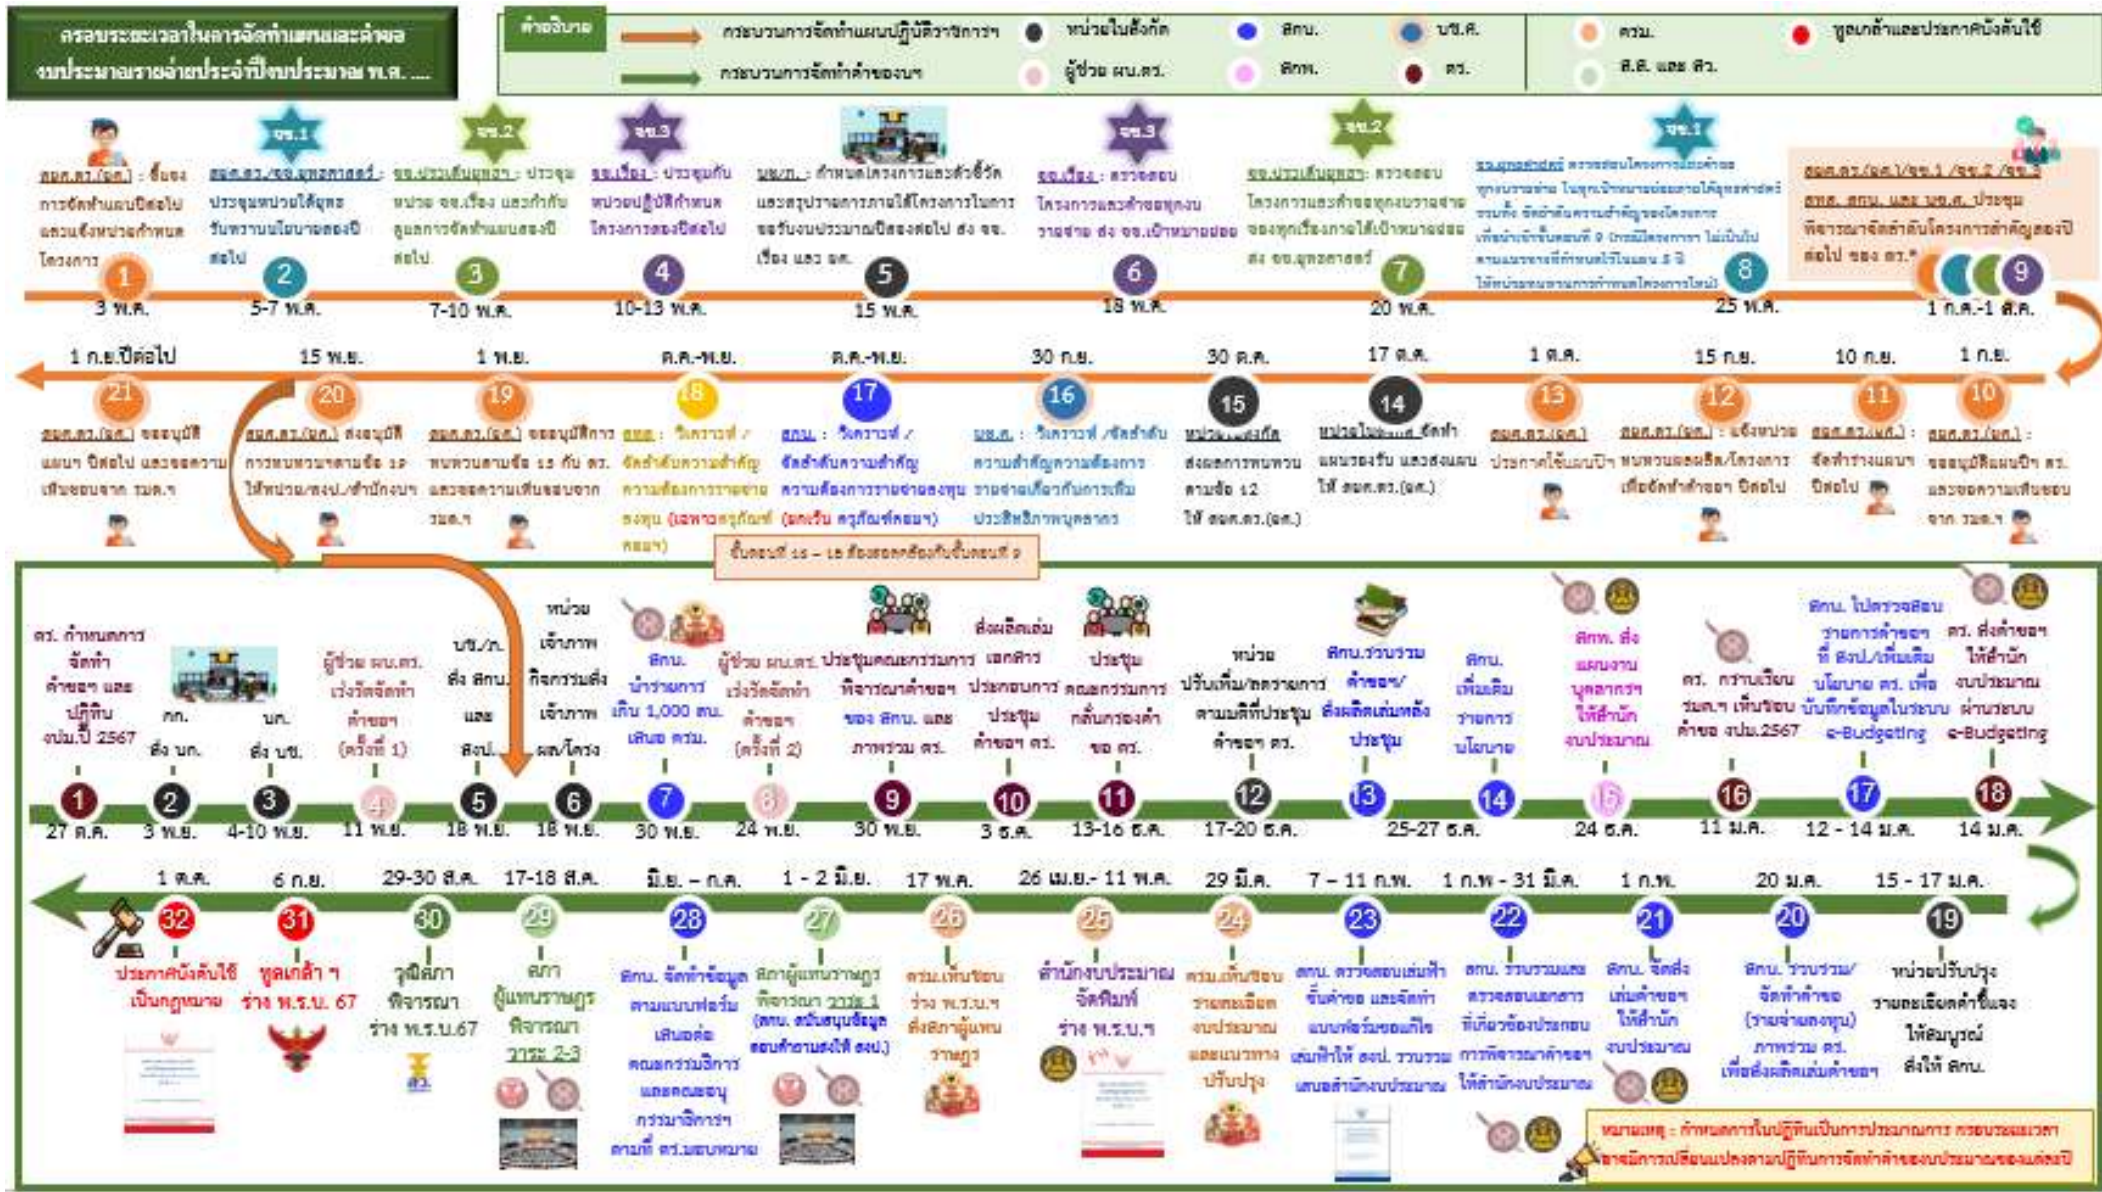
กรอบระยะเวลาในการจัดทำแผนและคำขอ งบประมาณรายจ่ายประจำปีงบประมาณ พ.ศ. ....

คำอธิบาย
กระบวนการจัดทำแผนปฏิบัติราชการฯ
กระบวนการจัดทำคำของบฯ
หน่วยในสังกัด
ผู้ช่วย ผบ.ตร.
สกบ.
สทพ.
บช.ศ.
ตร.
ครม.
ส.ส. และ สว.
ทูลเกล้าและประกาศบังคับใช้

จช.1 จช.2 จช.3 จช.3 จช.2 จช.1

สยศ.ตร.(ผท.) : ชี้แจงการจัดทำแผนปีต่อไป แจ้งหน่วยกำหนดโครงการ
1
3 พ.ค.

สยศ.ตร./จช.ยุทธศาสตร์ : ประชุมหน่วยให้ยุทธรับทราบนโยบายของปีต่อไป
2
5-7 พ.ค.

จช.ประเด็นยุทธฯ : ประชุมหน่วย จช.เรื่อง และกำกับดูแลการจัดทำแผนของปีต่อไป
3
7-10 พ.ค.

จช.เรื่อง : ประชุมกับหน่วยปฏิบัติกำหนดโครงการของปีต่อไป
4
10-13 พ.ค.

ผบ.ตร. : กำหนดโครงการและตัวชี้วัดและสรุปรายการภายใต้โครงการในการขอรับงบประมาณปีต่อไป ส่ง จช. เรื่อง และ ยศ.
5
15 พ.ค.

จช.เรื่อง : ตรวจสอบโครงการและคำขอทุกงบรายจ่าย ส่ง จช.เป้าหมายย่อย
6
18 พ.ค.

จช.ประเด็นยุทธฯ : ตรวจสอบโครงการและคำขอทุกงบรายจ่ายของทุกเรื่องภายใต้เป้าหมายย่อย ส่ง จช.ยุทธศาสตร์
7
20 พ.ค.

จช.ยุทธศาสตร์ ตรวจสอบโครงการและคำขอทุกงบรายจ่าย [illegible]
8
25 พ.ค.

สยศ.ตร.(ผท.)/จช.1/จช.2/จช.3 สทพ. สกบ. และ บช.ศ. ประชุมพิจารณาจัดลำดับโครงการสำคัญของปีต่อไป ของ ตร.*
9
1 ก.ค.-1 ส.ค.

1 ก.ย.ปีต่อไป
21
สยศ.ตร.(ผท.) ขออนุมัติแผนฯ ปีต่อไป และขอความเห็นชอบจาก รมต.ฯ

15 พ.ย.
20
สยศ.ตร.(ผท.) ส่งอนุมัติการทบทวนตามข้อ 19 ให้หน่วย/สงป./สำนักงบฯ

1 พ.ย.
19
สยศ.ตร.(ผท.) ขออนุมัติการทบทวนตามข้อ 15 กับ ตร. และขอความเห็นชอบจาก รมต.ฯ

ต.ค.-พ.ย.
18
สทพ. : วิเคราะห์ / จัดลำดับความสำคัญ ความต้องการรายจ่ายลงทุน (เฉพาะครุภัณฑ์คอมฯ)

ต.ค.-พ.ย.
17
สกบ. : วิเคราะห์ / จัดลำดับความสำคัญ ความต้องการรายจ่ายลงทุน (ยกเว้น ครุภัณฑ์คอมฯ)

30 ก.ย.
16
บช.ศ. : วิเคราะห์ /จัดลำดับความสำคัญความต้องการรายจ่ายเกี่ยวกับการเพิ่มประสิทธิภาพบุคลากร

30 ส.ค.
15
หน่วยในสังกัด ส่งผลการทบทวนตามข้อ 12 ให้ สยศ.ตร.(ผท.)

17 ส.ค.
14
หน่วยในสังกัด จัดทำแผนรองรับ และส่งแผนให้ สยศ.ตร.(ผท.)

1 ส.ค.
13
สยศ.ตร.(ผท.) ประกาศใช้แผนปีฯ

15 ก.ย.
12
สยศ.ตร.(ผท.) : แจ้งหน่วยทบทวนผลผลิต/โครงการ เพื่อจัดทำคำขอฯ ปีต่อไป

10 ก.ย.
11
สยศ.ตร.(ผท.) : จัดทำร่างแผนฯ ปีต่อไป

1 ก.ย.
10
สยศ.ตร.(ผท.) : ขออนุมัติแผนปีฯ ตร. และขอความเห็นชอบจาก รมต.ฯ

ขั้นตอนที่ 16 – 18 ต้องสอดคล้องกับขั้นตอนที่ 9

ตร. กำหนดการจัดทำคำขอฯ และปฏิทิน งปม.ปี 2567
1
27 ต.ค.

กก. ส่ง นก.
2
3 พ.ย.

นก. ส่ง บช.
3
4-10 พ.ย.

ผู้ช่วย ผบ.ตร. เร่งรัดจัดทำคำขอฯ (ครั้งที่ 1)
4
11 พ.ย.

บช./ภ. ส่ง สกบ. และ สงป.
5
18 พ.ย.

หน่วยเจ้าภาพกิจกรรมส่งเจ้าภาพผล/โครง
6
18 พ.ย.

สกบ. นำรายการเกิน 1,000 ลบ. เสนอ ครม.
7
30 พ.ย.

ผู้ช่วย ผบ.ตร. เร่งรัดจัดทำคำขอฯ (ครั้งที่ 2)
8
24 พ.ย.

ประชุมคณะกรรมการพิจารณาคำขอฯ ของ สกบ. และภาพรวม ตร.
9
30 พ.ย.

ส่งผลิตเล่มเอกสารประกอบการประชุมคำขอฯ ตร.
10
3 ธ.ค.

ประชุมคณะกรรมการกลั่นกรองคำขอ ตร.
11
13-16 ธ.ค.

หน่วยปรับเพิ่ม/ลดรายการตามมติที่ประชุมคำขอฯ ตร.
12
17-20 ธ.ค.

สกบ.รวบรวมคำขอฯ/ส่งผลิตเล่มหลังประชุม
13
25-27 ธ.ค.

สกบ. เพิ่มเติมรายการนโยบาย
14

สทพ. ส่งแผนงานบุคลากรฯ ให้สำนักงบประมาณ
15
24 ธ.ค.

ตร. การเวียน รมต.ฯ เห็นชอบคำขอ งปม.2567
16
11 ม.ค.

สกบ. ไปตรวจสอบรายการคำขอฯ ที่ สงป./เพิ่มเติมนโยบาย ตร. เพื่อบันทึกข้อมูลในระบบ e-Budgeting
17
12 - 14 ม.ค.

ตร. ส่งคำขอฯ ให้สำนักงบประมาณ ผ่านระบบ e-Budgeting
18
14 ม.ค.

1 ต.ค.
32
ประกาศบังคับใช้เป็นกฎหมาย

6 ก.ย.
31
ทูลเกล้าฯ ร่าง พ.ร.บ. 67

29-30 ส.ค.
30
วุฒิสภาพิจารณา ร่าง พ.ร.บ.67
สว.

17-18 ส.ค.
29
สภาผู้แทนราษฎรพิจารณา วาระ 2-3

มิ.ย. – ก.ค.
28
สกบ. จัดทำข้อมูลตามแบบฟอร์มเสนอต่อคณะกรรมาธิการและคณะอนุกรรมาธิการฯ ตามที่ ตร.มอบหมาย

1 - 2 มิ.ย.
27
สภาผู้แทนราษฎรพิจารณา วาระ 1 (สกบ. สนับสนุนข้อมูลตอบคำถามส่งให้ สงป.)

17 พ.ค.
26
ครม.เห็นชอบร่าง พ.ร.บ.ฯ ส่งสภาผู้แทนราษฎร

26 เม.ย.- 11 พ.ค.
25
สำนักงบประมาณจัดพิมพ์ ร่าง พ.ร.บ.ฯ

29 มี.ค.
24
ครม.เห็นชอบรายละเอียดงบประมาณและแนวทางปรับปรุง

7 – 11 ก.พ.
23
สกบ. ตรวจสอบเล่มคำขอชั้นคำขอ และจัดทำแบบฟอร์มขอแก้ไข เล่มคำให้ สงป. รวบรวมเสนอสำนักงบประมาณ

1 ก.พ - 31 มี.ค.
22
สกบ. รวบรวมและตรวจสอบเอกสารที่เกี่ยวข้องประกอบการพิจารณาคำขอฯ ให้สำนักงบประมาณ

1 ก.พ.
21
สกบ. จัดส่งเล่มคำขอฯ ให้สำนักงบประมาณ

20 ม.ค.
20
สกบ. รวบรวม/จัดทำคำขอ (รายจ่ายลงทุน) ภาพรวม ตร. เพื่อส่งผลิตเล่มคำขอฯ

15 - 17 ม.ค.
19
หน่วยปรับปรุงรายละเอียดคำชี้แจงให้สมบูรณ์ส่งให้ สกบ.

หมายเหตุ : กำหนดการในปฏิทินเป็นการประมาณการ กรอบระยะเวลาอาจมีการเปลี่ยนแปลงตามปฏิทินการจัดทำคำของบประมาณของแต่ละปี